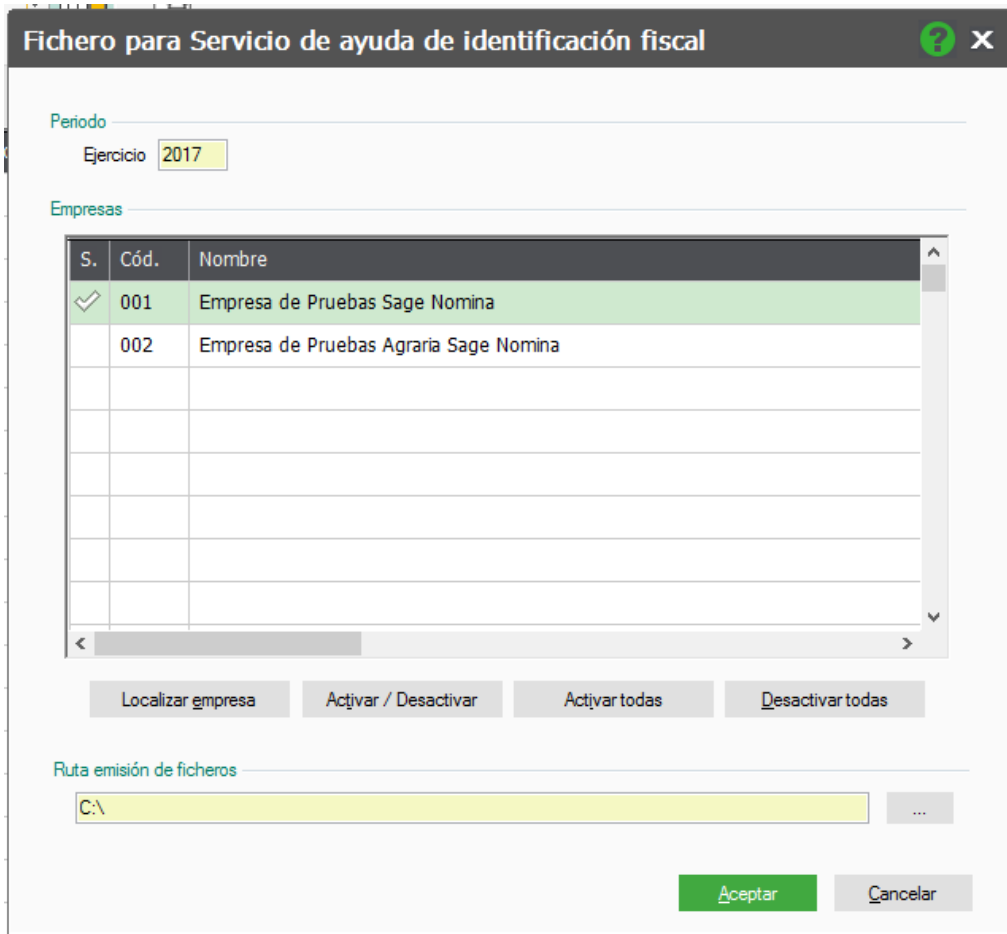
Fichero para Servicio de ayuda de identificación fiscal

Periodo

Ejercicio 2017

Empresas

| S. | Cód. | Nombre |
|---|---|---|
| | 001 | Empresa de Pruebas Sage Nomina |
| | 002 | Empresa de Pruebas Agraria Sage Nomina |

Localizar empresa
Activar / Desactivar
Activar todas
Desactivar todas

Ruta emisión de ficheros

C:\

...

Aceptar
Cancelar